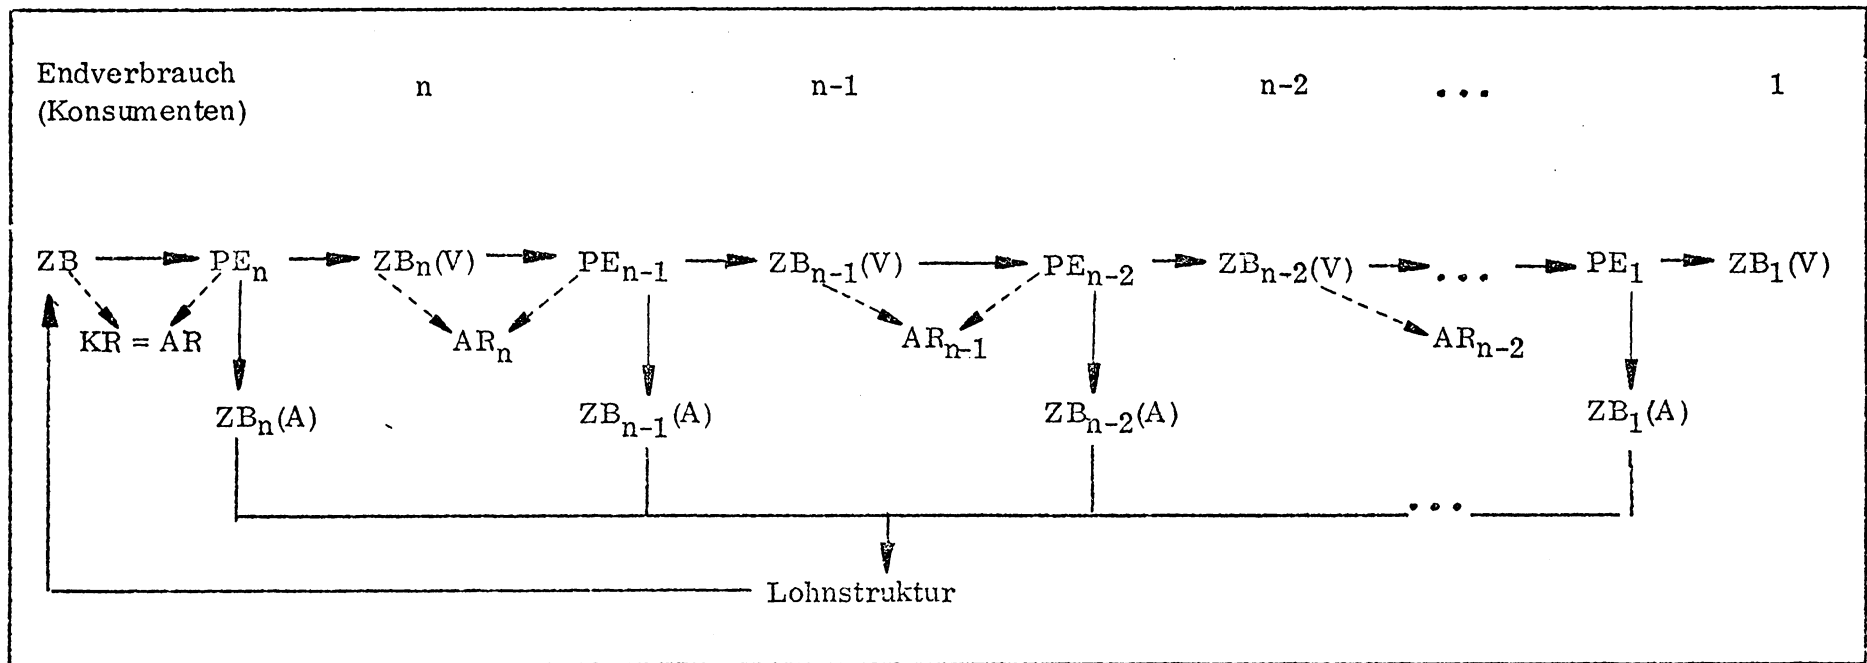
Endverbrauch (Konsumenten)

n

n-1

n-2

...

1

ZB

$PE_n$

$ZB_n(V)$

$PE_{n-1}$

$ZB_{n-1}(V)$

$PE_{n-2}$

$ZB_{n-2}(V)$

...

$PE_1$

$ZB_1(V)$

KR = AR

$AR_n$

$AR_{n-1}$

$AR_{n-2}$

$ZB_n(A)$

$ZB_{n-1}(A)$

$ZB_{n-2}(A)$

$ZB_1(A)$

...

Lohnstruktur